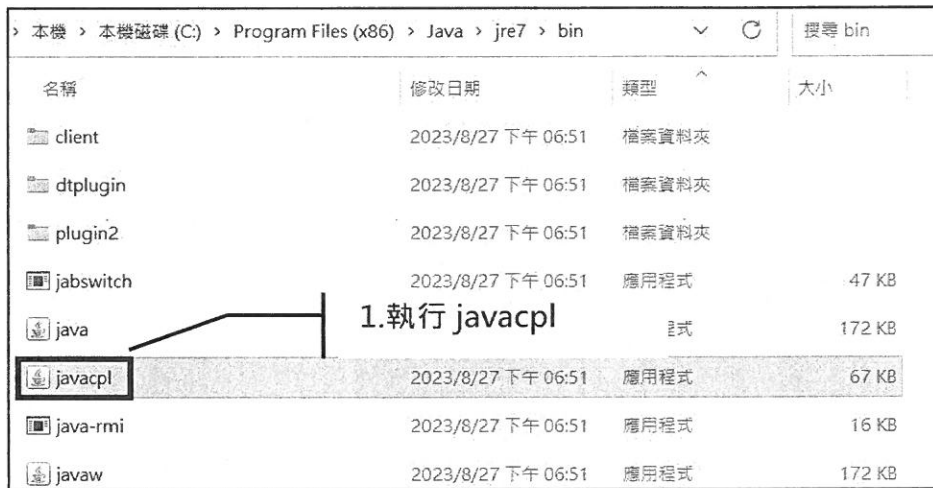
› 本機 › 本機磁碟 (C:) › Program Files (x86) › Java › jre7 › bin

搜尋 bin

| 名稱 | 修改日期 | 類型 | 大小 |
|---|---|---|---|
| client | 2023/8/27 下午 06:51 | 檔案資料夾 | |
| dtplugin | 2023/8/27 下午 06:51 | 檔案資料夾 | |
| plugin2 | 2023/8/27 下午 06:51 | 檔案資料夾 | |
| jabswitch | 2023/8/27 下午 06:51 | 應用程式 | 47 KB |
| java | | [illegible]式 | 172 KB |
| javacpl | 2023/8/27 下午 06:51 | 應用程式 | 67 KB |
| java-rmi | 2023/8/27 下午 06:51 | 應用程式 | 16 KB |
| javaw | 2023/8/27 下午 06:51 | 應用程式 | 172 KB |

1.執行 javacpl